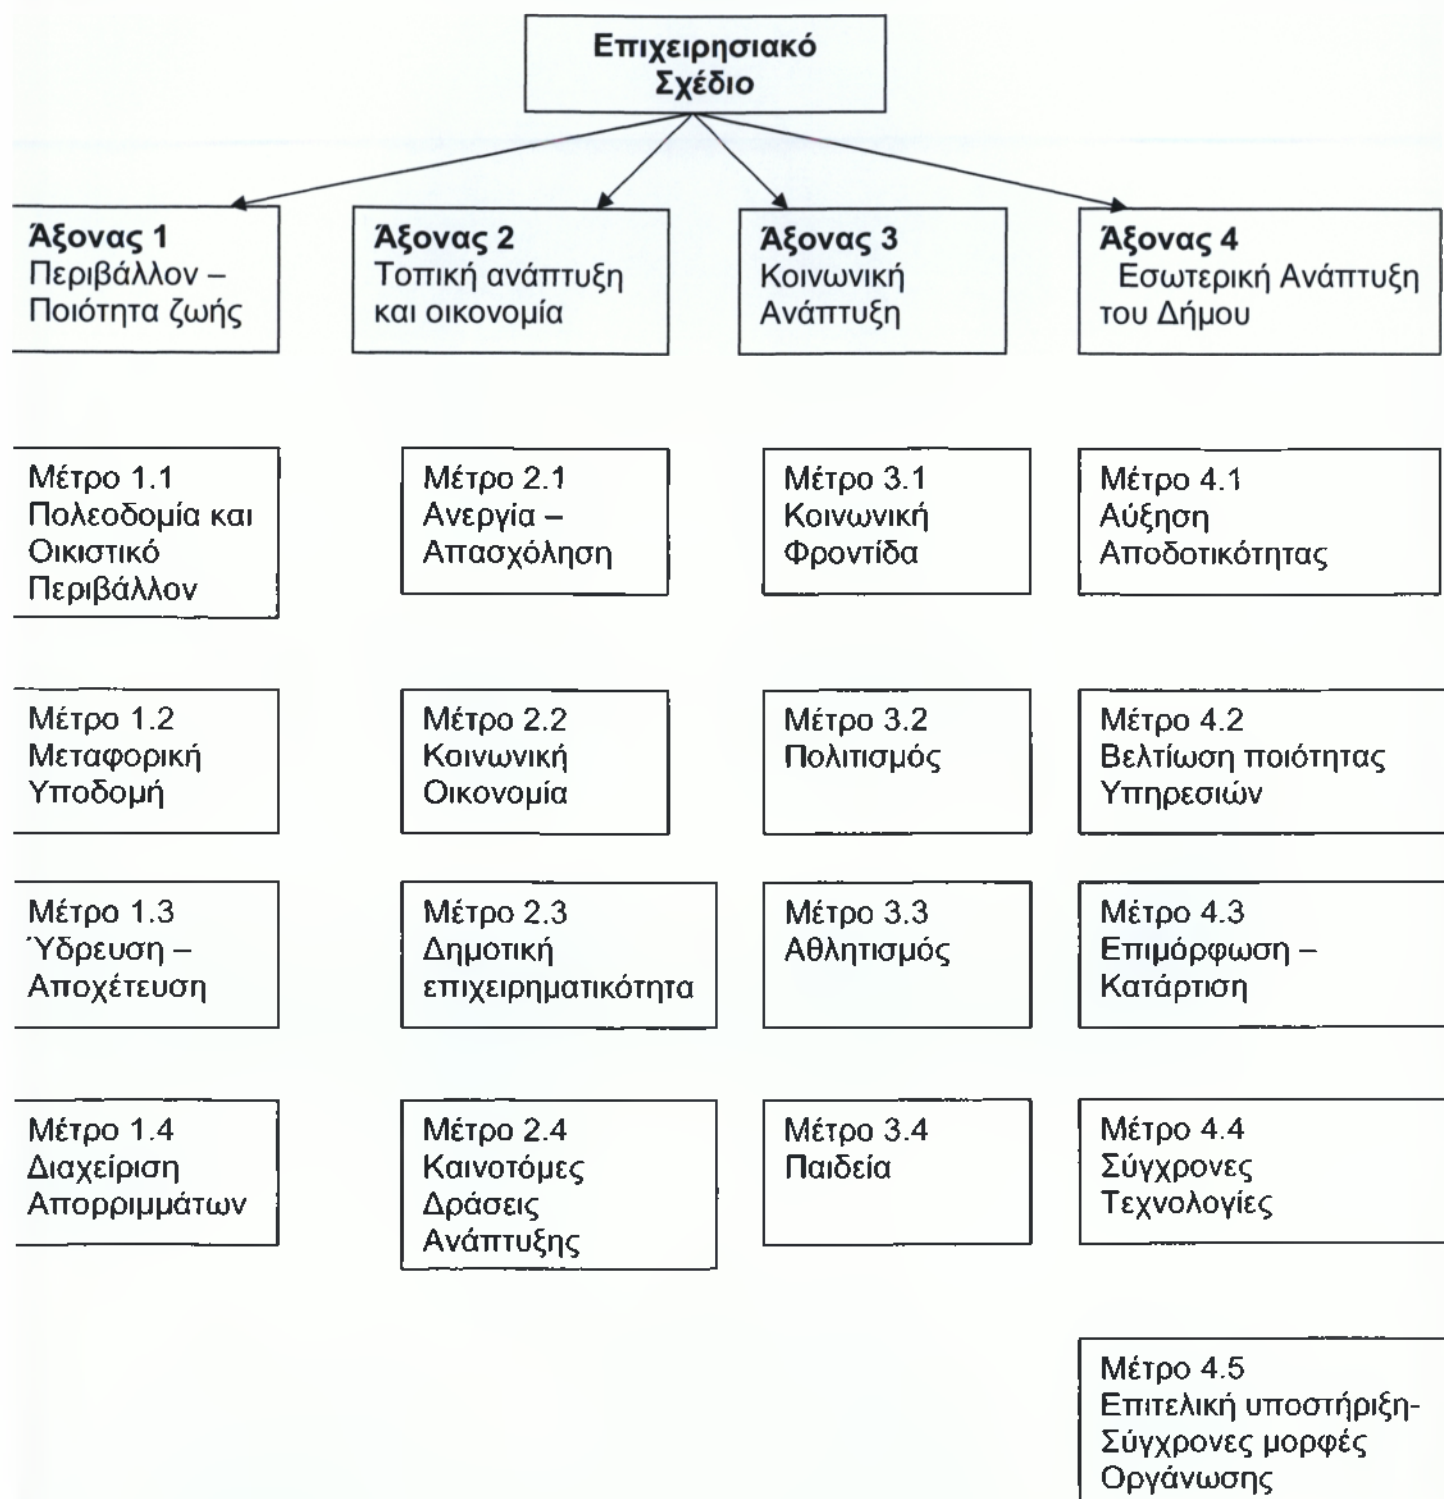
Επιχειρησιακό Σχέδιο

Άξονας 1
Περιβάλλον – Ποιότητα ζωής

Μέτρο 1.1
Πολεοδομία και Οικιστικό Περιβάλλον

Μέτρο 1.2
Μεταφορική Υποδομή

Μέτρο 1.3
Ύδρευση – Αποχέτευση

Μέτρο 1.4
Διαχείριση Απορριμμάτων

Άξονας 2
Τοπική ανάπτυξη και οικονομία

Μέτρο 2.1
Ανεργία – Απασχόληση

Μέτρο 2.2
Κοινωνική Οικονομία

Μέτρο 2.3
Δημοτική επιχειρηματικότητα

Μέτρο 2.4
Καινοτόμες Δράσεις Ανάπτυξης

Άξονας 3
Κοινωνική Ανάπτυξη

Μέτρο 3.1
Κοινωνική Φροντίδα

Μέτρο 3.2
Πολιτισμός

Μέτρο 3.3
Αθλητισμός

Μέτρο 3.4
Παιδεία

Άξονας 4
Εσωτερική Ανάπτυξη του Δήμου

Μέτρο 4.1
Αύξηση Αποδοτικότητας

Μέτρο 4.2
Βελτίωση ποιότητας Υπηρεσιών

Μέτρο 4.3
Επιμόρφωση – Κατάρτιση

Μέτρο 4.4
Σύγχρονες Τεχνολογίες

Μέτρο 4.5
Επιτελική υποστήριξη-Σύγχρονες μορφές Οργάνωσης